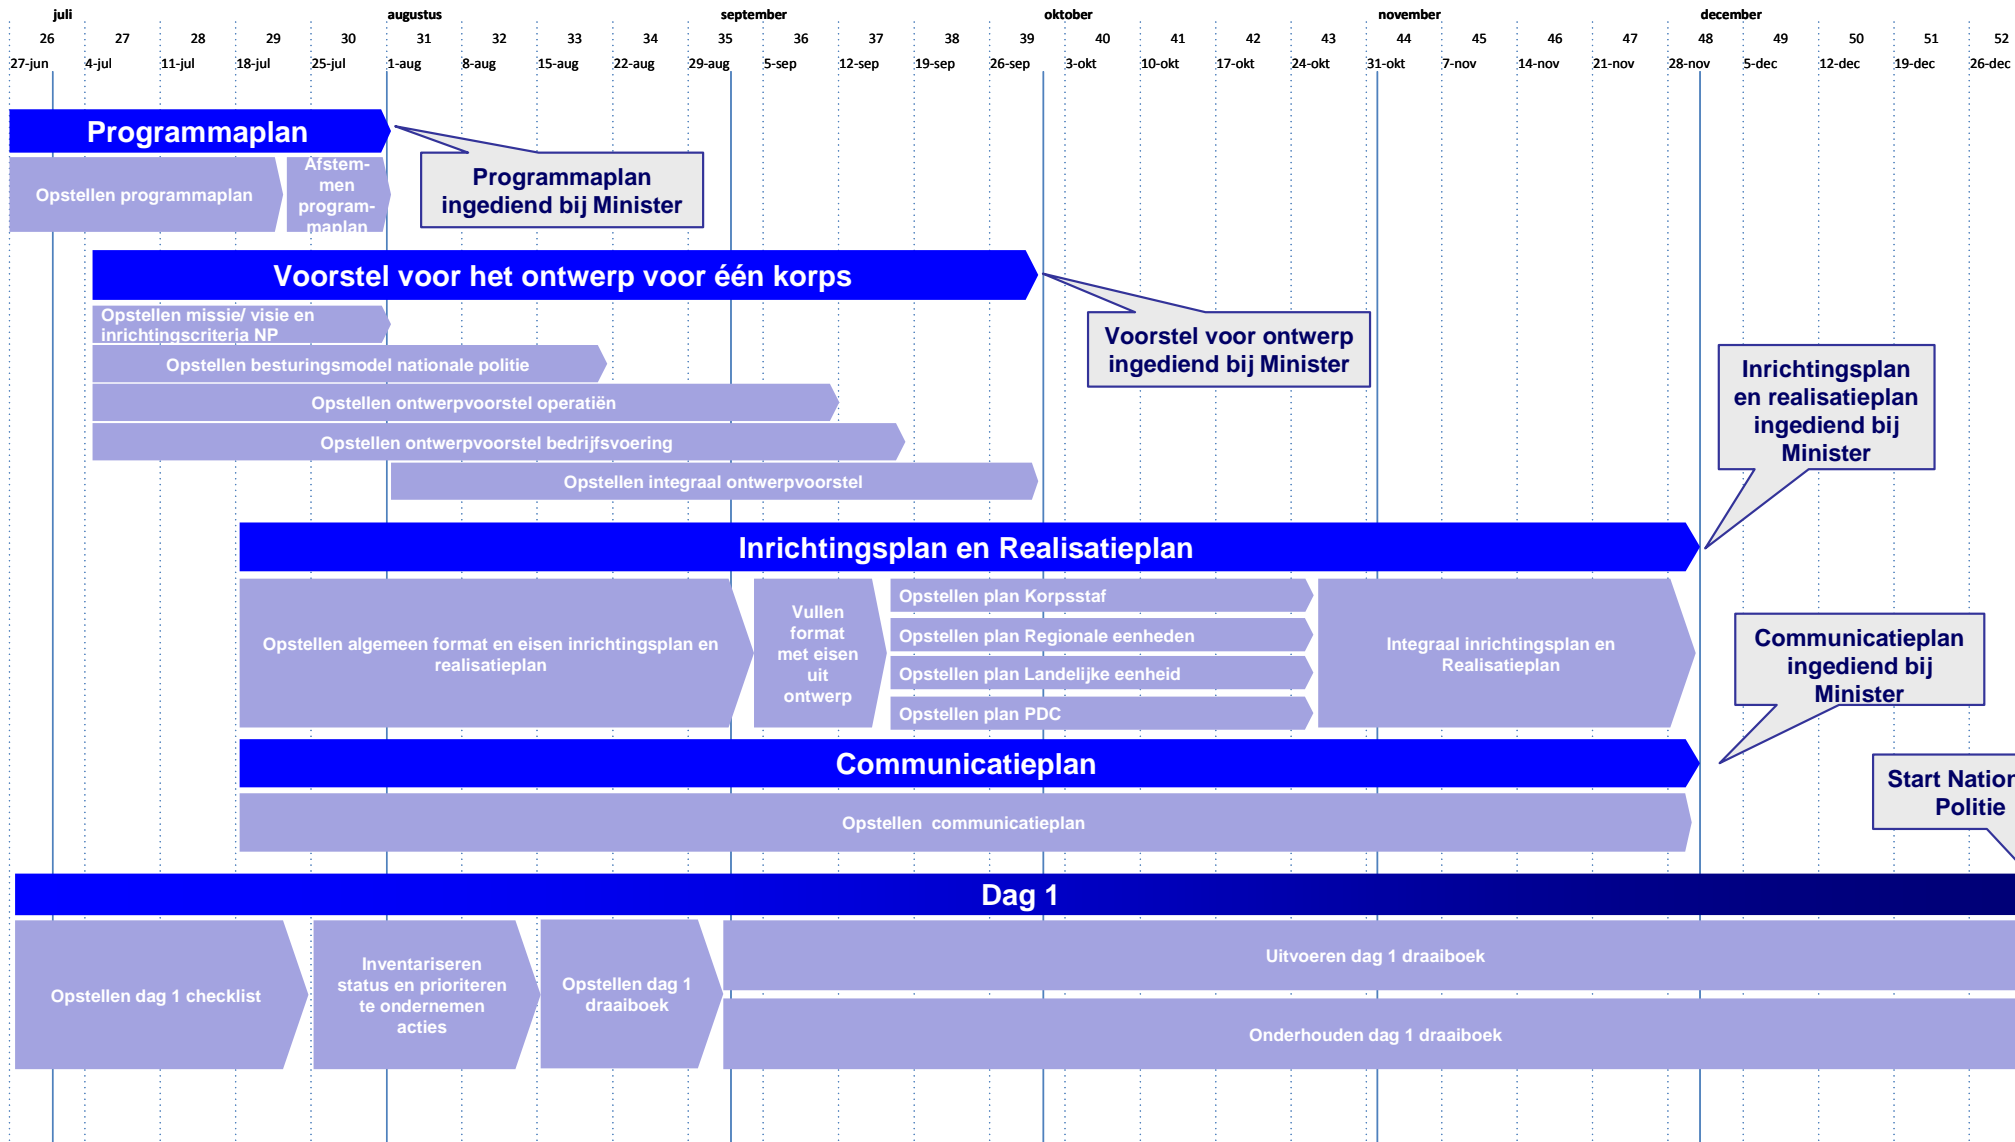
juli augustus september oktober november december

26 27 28 29 30 31 32 33 34 35 36 37 38 39 40 41 42 43 44 45 46 47 48 49 50 51 52

27-jun 4-jul 11-jul 18-jul 25-jul 1-aug 8-aug 15-aug 22-aug 29-aug 5-sep 12-sep 19-sep 26-sep 3-okt 10-okt 17-okt 24-okt 31-okt 7-nov 14-nov 21-nov 28-nov 5-dec 12-dec 19-dec 26-dec

Programmaplan

Opstellen programmaplan

Afstemmen programmaplan

Programmaplan ingediend bij Minister

Voorstel voor het ontwerp voor één korps

Opstellen missie/ visie en inrichtingscriteria NP

Opstellen besturingsmodel nationale politie

Opstellen ontwerpvoorstel operatiën

Opstellen ontwerpvoorstel bedrijfsvoering

Opstellen integraal ontwerpvoorstel

Voorstel voor ontwerp ingediend bij Minister

Inrichtingsplan en realisatieplan ingediend bij Minister

Inrichtingsplan en Realisatieplan

Opstellen algemeen format en eisen inrichtingsplan en realisatieplan

Vullen format met eisen uit ontwerp

Opstellen plan Korpsstaf

Opstellen plan Regionale eenheden

Opstellen plan Landelijke eenheid

Opstellen plan PDC

Integraal inrichtingsplan en Realisatieplan

Communicatieplan ingediend bij Minister

Communicatieplan

Start Natior Politie

Opstellen communicatieplan

Dag 1

Opstellen dag 1 checklist

Inventariseren status en prioriteren te ondernemen acties

Opstellen dag 1 draaiboek

Uitvoeren dag 1 draaiboek

Onderhouden dag 1 draaiboek